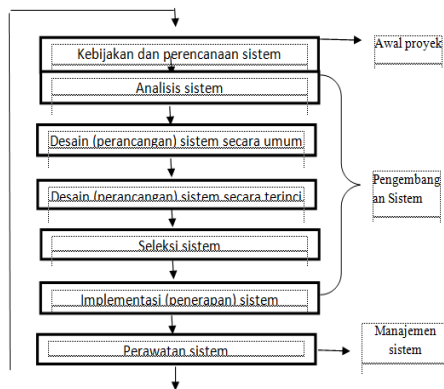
Kebijakan dan perencanaan sistem

Awal proyek

Analisis sistem

Desain (perancangan) sistem secara umum

Desain (perancangan) sistem secara terinci

Pengembangan Sistem

Seleksi sistem

Implementasi (penerapan) sistem

Perawatan sistem

Manajemen sistem